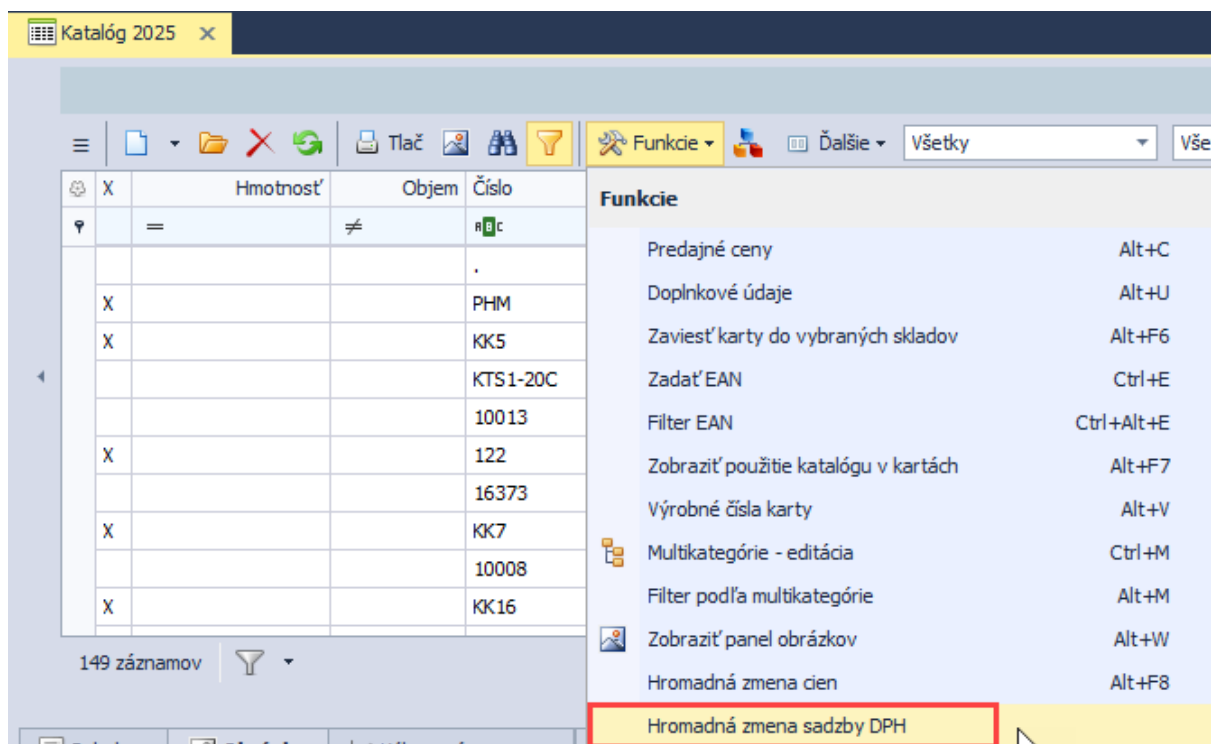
Katalóg 2025 ×

Tlač
Funkcie
Ďalšie
Všetky
Vše

| X | Hmotnosť | Objem | Číslo |
|---|---|---|---|
| | = | ≠ | ABC |
| | | | . |
| X | | | PHM |
| X | | | KK5 |
| | | | KTS1-20C |
| | | | 10013 |
| X | | | 122 |
| | | | 16373 |
| X | | | KK7 |
| | | | 10008 |
| X | | | KK16 |

149 záznamov

Funkcie
Predajné ceny Alt+C
Doplnkové údaje Alt+U
Zaviesť karty do vybraných skladov Alt+F6
Zadať EAN Ctrl+E
Filter EAN Ctrl+Alt+E
Zobraziť použitie katalógu v kartách Alt+F7
Výrobné čísla karty Alt+V
Multikategórie - editácia Ctrl+M
Filter podľa multikategórie Alt+M
Zobraziť panel obrázkov Alt+W
Hromadná zmena cien Alt+F8
Hromadná zmena sadzby DPH